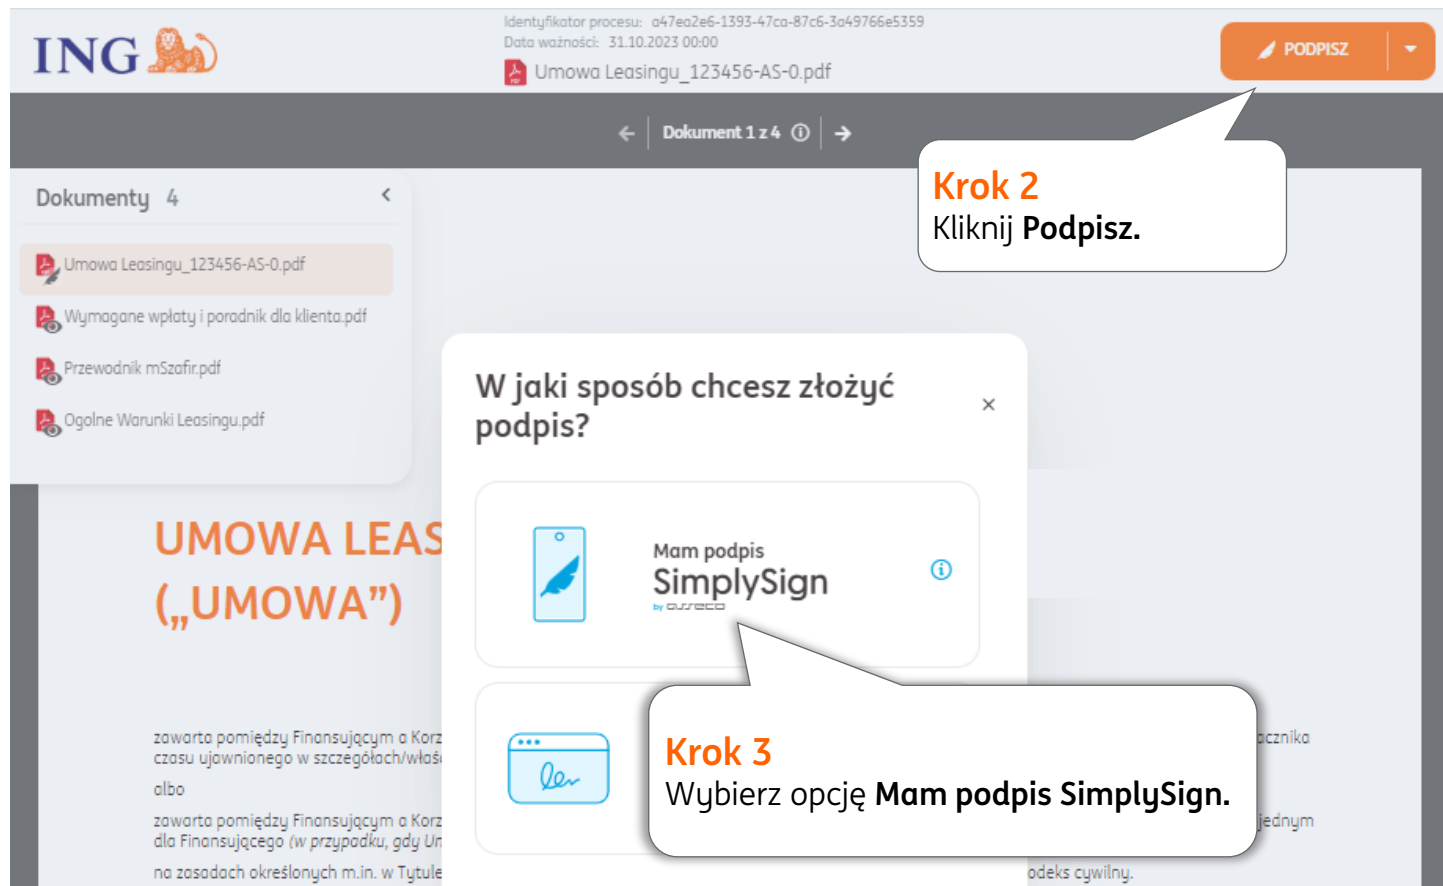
ING

Identyfikator procesu: a47ea2e6-1393-47ca-87c6-3a49766e5359
Data ważności: 31.10.2023 00:00
Umowa Leasingu_123456-AS-0.pdf

PODPISZ

Dokument 1 z 4

Krok 2
Kliknij **Podpisz.**

Dokumenty 4

Umowa Leasingu_123456-AS-0.pdf
Wymagane wpłaty i poradnik dla klienta.pdf
Przewodnik mSzafir.pdf
Ogolne Warunki Leasingu.pdf

W jaki sposób chcesz złożyć podpis?

×

Mam podpis
SimplySign
by asseco

UMOWA LEAS
(„UMOWA")

zawarta pomiędzy Finansującym a Korz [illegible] cznika czasu ujawnionego w szczegółach/właś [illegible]
albo
zawarta pomiędzy Finansującym a Korz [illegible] jednym dla Finansującego (w przypadku, gdy Ur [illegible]
na zasadach określonych m.in. w Tytule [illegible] odeks cywilny.

Krok 3
Wybierz opcję **Mam podpis SimplySign.**